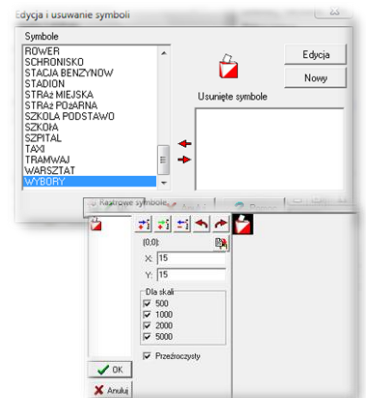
Edycja i usuwanie symboli

Symbole

ROWER
SCHRONISKO
STACJA BENZYNOW
STADION
STRAż MIEJSKA
STRAż POżARNA
SZKOLA PODSTAWO
SZKOłA
SZPITAL
TAXI
TRAMWAJ
WARSZTAT
WYBORY

Edycja

Nowy

Usunięte symbole

Rastrowe symbole

(0,0);

X: 15

Y: 15

Dla skali

500

1000

2000

5000

Przeźroczysty

OK

Anuluj